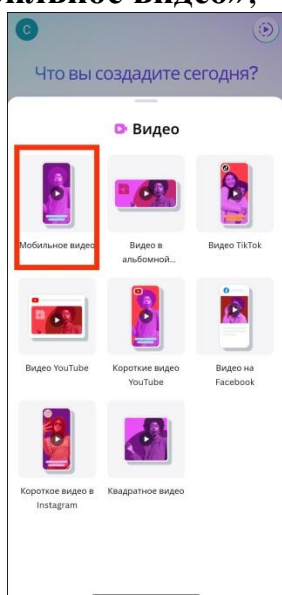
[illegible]льное видео»,

C

Что вы создадите сегодня?

Видео

Мобильное видео

Видео в альбомной...

Видео TikTok

Видео YouTube

Короткие видео YouTube

Видео на Facebook

Короткое видео в Instagram

Квадратное видео